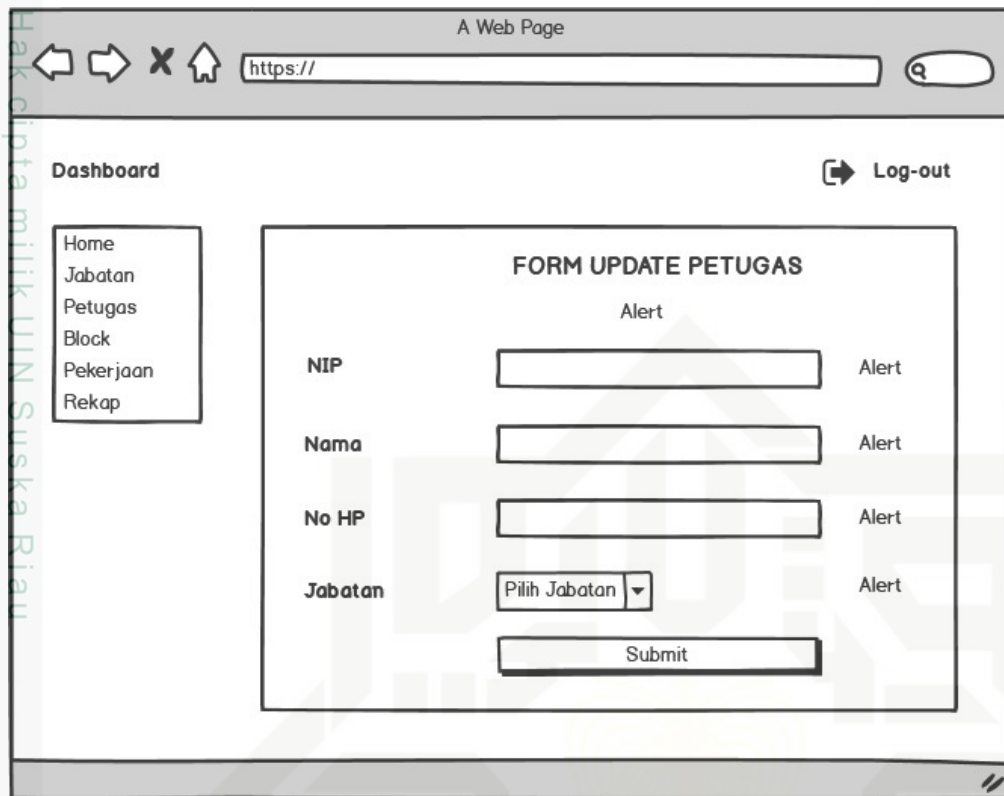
Hak cipta milik UIN Suska Riau

A Web Page

https://

Dashboard

Log-out

Home
Jabatan
Petugas
Block
Pekerjaan
Rekap

FORM UPDATE PETUGAS

Alert

NIP Alert

Nama Alert

No HP Alert

Jabatan Pilih Jabatan Alert

Submit